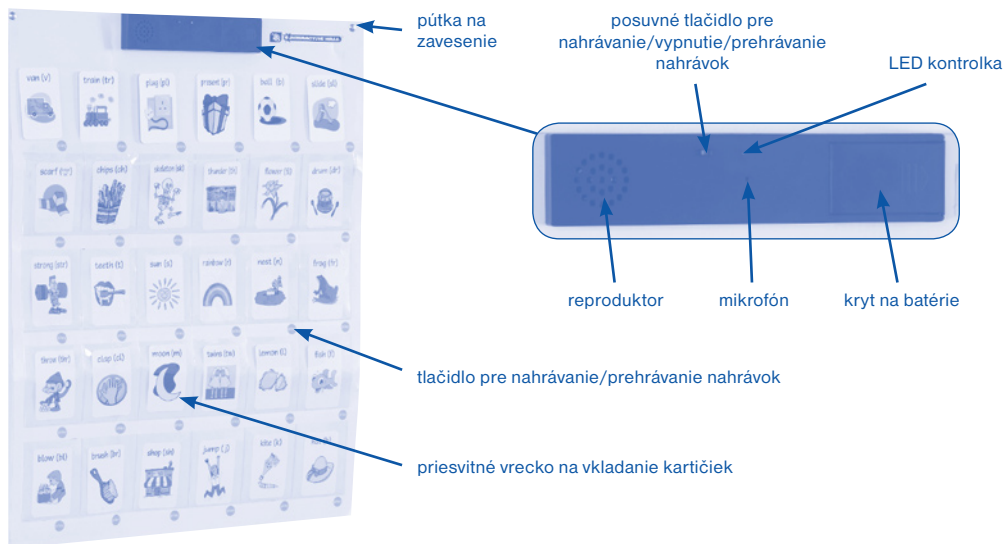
pútka na zavesenie

posuvné tlačidlo pre nahrávanie/vypnutie/prehrávanie nahrávok

LED kontrolka

van (v)
train (tr)
plug (pl)
present (pr)
ball (b)
slide (sl)
scarf (sc)
chips (ch)
skeleton (sk)
shower (sh)
flower (fl)
drum (dr)
string (str)
teeth (t)
sun (s)
rainbow (r)
nest (n)
frog (fr)
three (thr)
clap (cl)
moon (m)
twins (tw)
lemon (l)
fish (f)
blow (bl)
brush (br)
shop (sh)
jump (j)
kite (k)
hat (h)

reproduktor

mikrofón

kryt na batérie

tlačidlo pre nahrávanie/prehrávanie nahrávok

priesvitné vrecko na vkladanie kartičiek